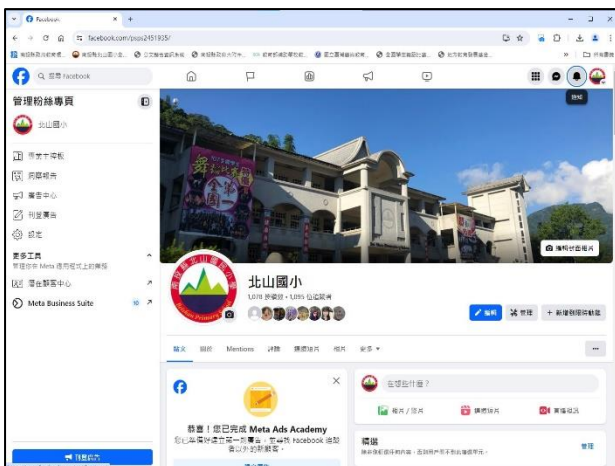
Facebook
facebook.com/pssx2451935/
搜尋 Facebook
通知
管理粉絲專頁
北山國小
專業主控板
洞察報告
廣告中心
刊登廣告
設定
更多工具
管理你在 Meta 適用程式上的業務
廣告管理中心
Meta Business Suite
10
編輯封面相片
北山國小
1,078 按讚數 • 1,095 位追蹤者
編輯
管理
+ 新增行動呼籲按鈕
貼文
關於
Mentions
評論
粉絲相片
相片
更多
在想些什麼？
相片／影片
標註朋友
直播視訊
恭喜！您已完成 Meta Ads Academy
精選
管理
刊登廣告